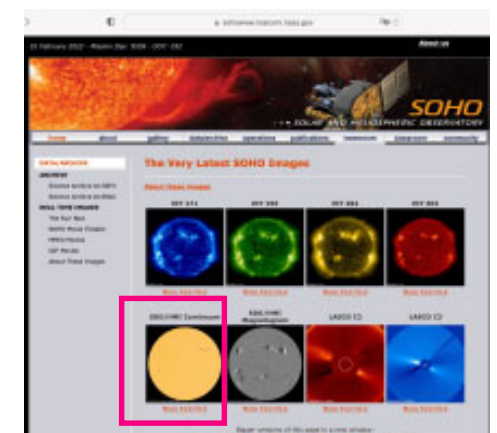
soho.nascom.nasa.gov

About us

SOHO
SOLAR AND HELIOSPHERIC OBSERVATORY

The Very Latest SOHO Images

EIT 171 | EIT 195 | EIT 284 | EIT 304

SDO/HMI Continuum | SDO/HMI Magnetogram | LASCO C2 | LASCO C3